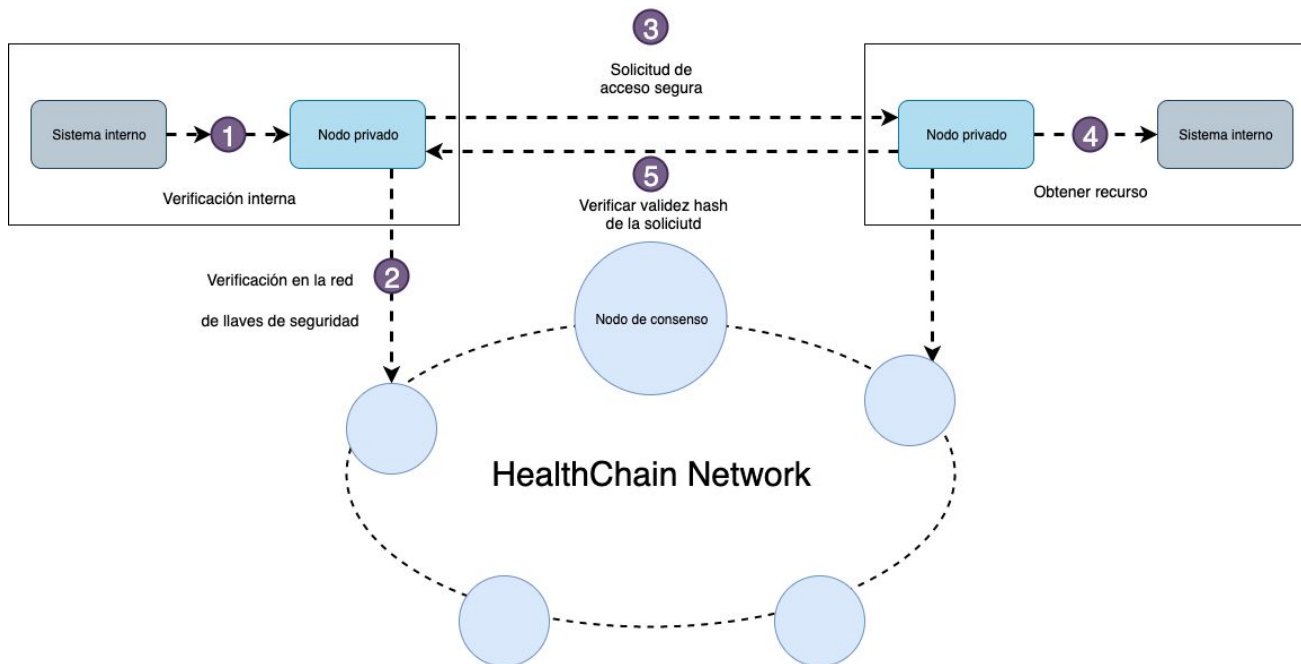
3

Solicitud de acceso segura

Sistema interno

1

Nodo privado

Verificación interna

Nodo privado

4

Sistema interno

Obtener recurso

5

Verificar validez hash de la soliciutd

Verificación en la red

2

de llaves de seguridad

Nodo de consenso

HealthChain Network